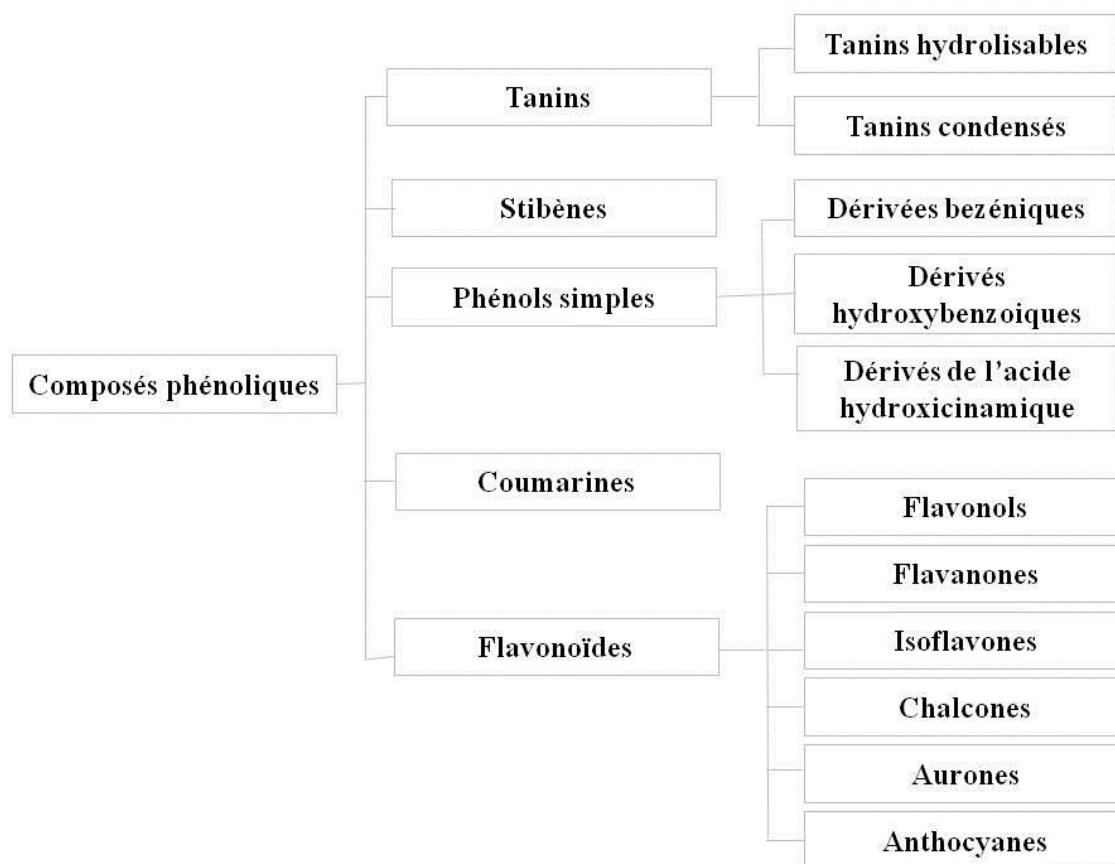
Composés phénoliques

Tanins

Tanins hydrolisables

Tanins condensés

Stibènes

Phénols simples

Dérivées bezéniques

Dérivés hydroxybenzoiques

Dérivés de l'acide hydroxicinamique

Coumarines

Flavonoïdes

Flavonols

Flavanones

Isoflavones

Chalcones

Aurones

Anthocyanes